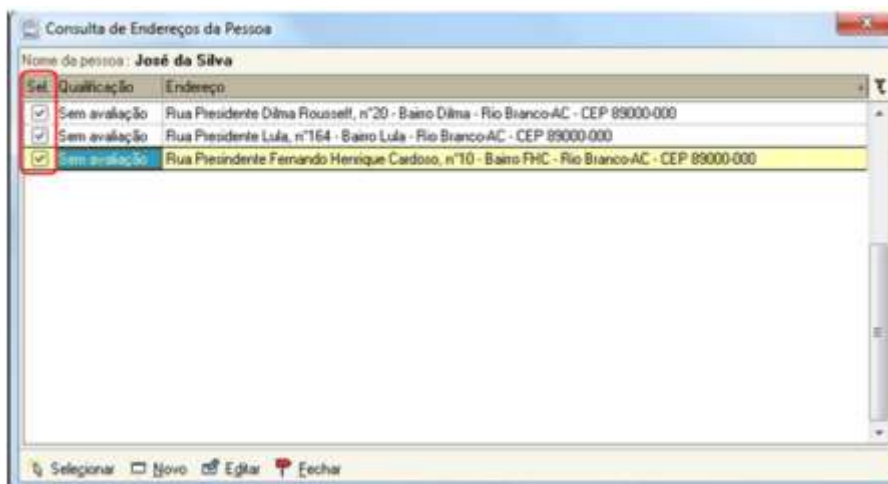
Consulta de Endereços da Pessoa

Nome da pessoa : José da Silva

| Sel. | Qualificação | Endereço |
|---|---|---|
| ☑ | Sem avaliação | Rua Presidente Dilma Rousseff, n°20 - Bairro Dilma - Rio Branco-AC - CEP 89000-000 |
| ☑ | Sem avaliação | Rua Presidente Lula, n°164 - Bairro Lula - Rio Branco-AC - CEP 89000-000 |
| ☑ | Sem avaliação | Rua Presidente Fernando Henrique Cardoso, n°10 - Bairro FHC - Rio Branco-AC - CEP 89000-000 |

Selecionar  Novo  Editar  Fechar